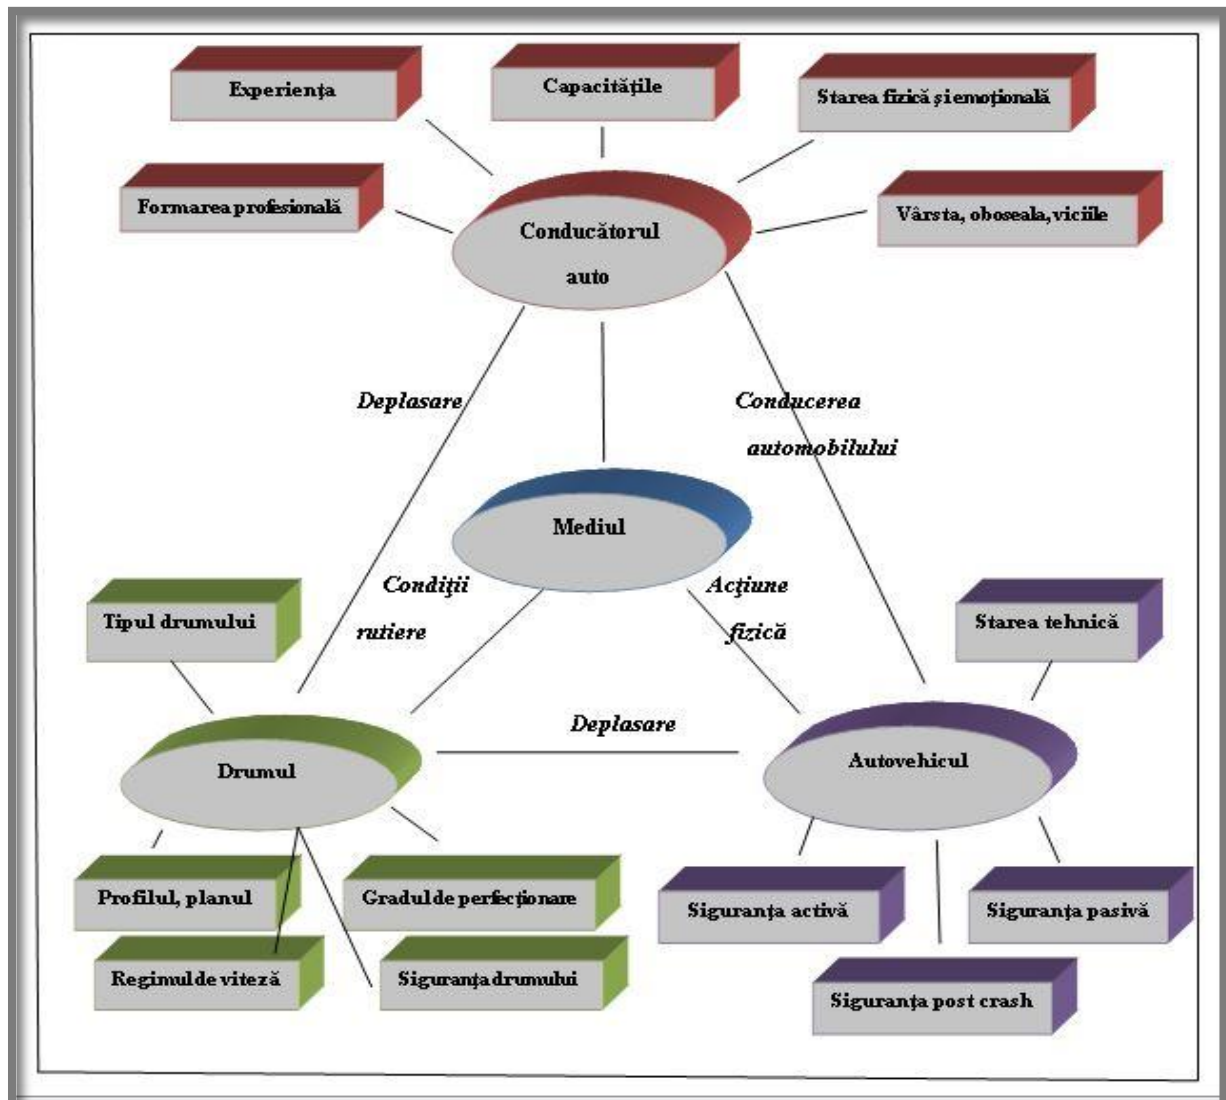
Experiența

Capacitățile

Starea fizică și emoțională

Formarea profesională

Conducătorul auto

Vârsta, oboseala, viciile

Deplasare

Conducerea automobilului

Mediul

Condiții rutiere

Acțiune fizică

Tipul drumului

Starea tehnică

Deplasare

Drumul

Autovehicul

Profilul, planul

Gradul de perfecționare

Siguranța activă

Siguranța pasivă

Regimul de viteză

Siguranța drumului

Siguranța post crash